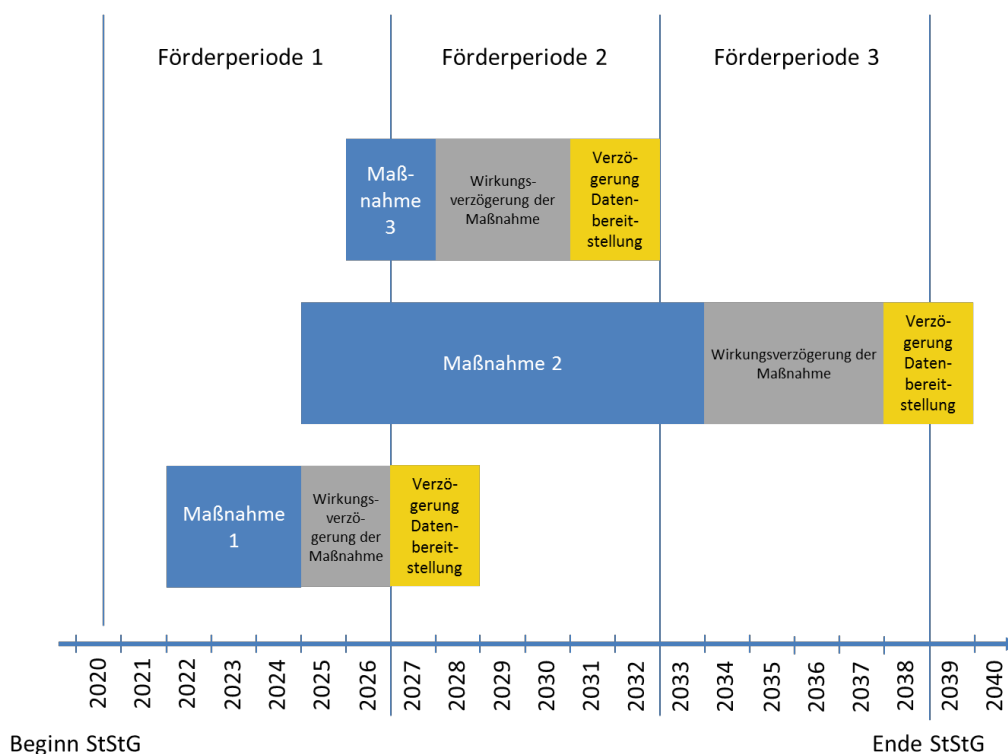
Förderperiode 1

Förderperiode 2

Förderperiode 3

Maßnahme 3

Wirkungsverzögerung der Maßnahme

Verzögerung Datenbereitstellung

Maßnahme 2

Wirkungsverzögerung der Maßnahme

Verzögerung Datenbereitstellung

Maßnahme 1

Wirkungsverzögerung der Maßnahme

Verzögerung Datenbereitstellung

2020 2021 2022 2023 2024 2025 2026 2027 2028 2029 2030 2031 2032 2033 2034 2035 2036 2037 2038 2039 2040

Beginn StStG

Ende StStG